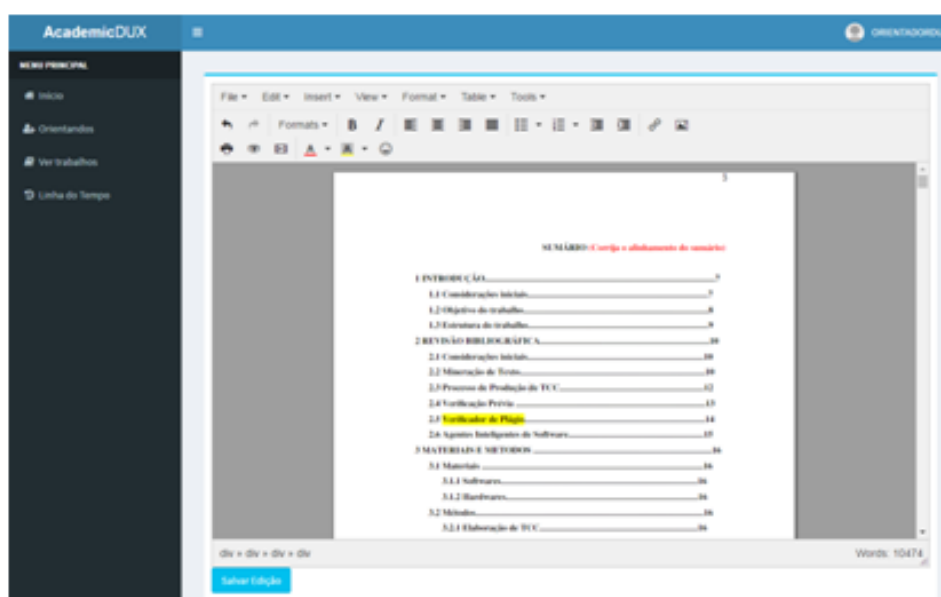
AcademicDUX

ORIENTADOR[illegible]

MENU PRINCIPAL

Início

Orientandos

Ver trabalhos

Linha do Tempo

File ▾ Edit ▾ Insert ▾ View ▾ Format ▾ Table ▾ Tools ▾

Formats ▾ B I

5

SUMÁRIO (Corrija o alinhamento do sumário)

1 INTRODUÇÃO.....7
1.1 Considerações iniciais.....7
1.2 Objetivo do trabalho.....8
1.3 Estrutura do trabalho.....9
2 REVISÃO BIBLIOGRÁFICA.....10
2.1 Considerações iniciais.....10
2.2 Mineração de Texto.....10
2.3 Processo de Produção do TCC.....12
2.4 Verificação Prévia.....13
2.5 Verificador de Plágio.....14
2.6 Agentes Inteligentes de Software.....15
3 MATERIAIS E MÉTODOS.....16
3.1 Materiais.....16
3.1.1 Softwares.....16
3.1.2 Hardwares.....16
3.2 Métodos.....16
3.2.1 Elaboração de TCC.....16

div » div » div » div

Words: 10474

Salvar Edição